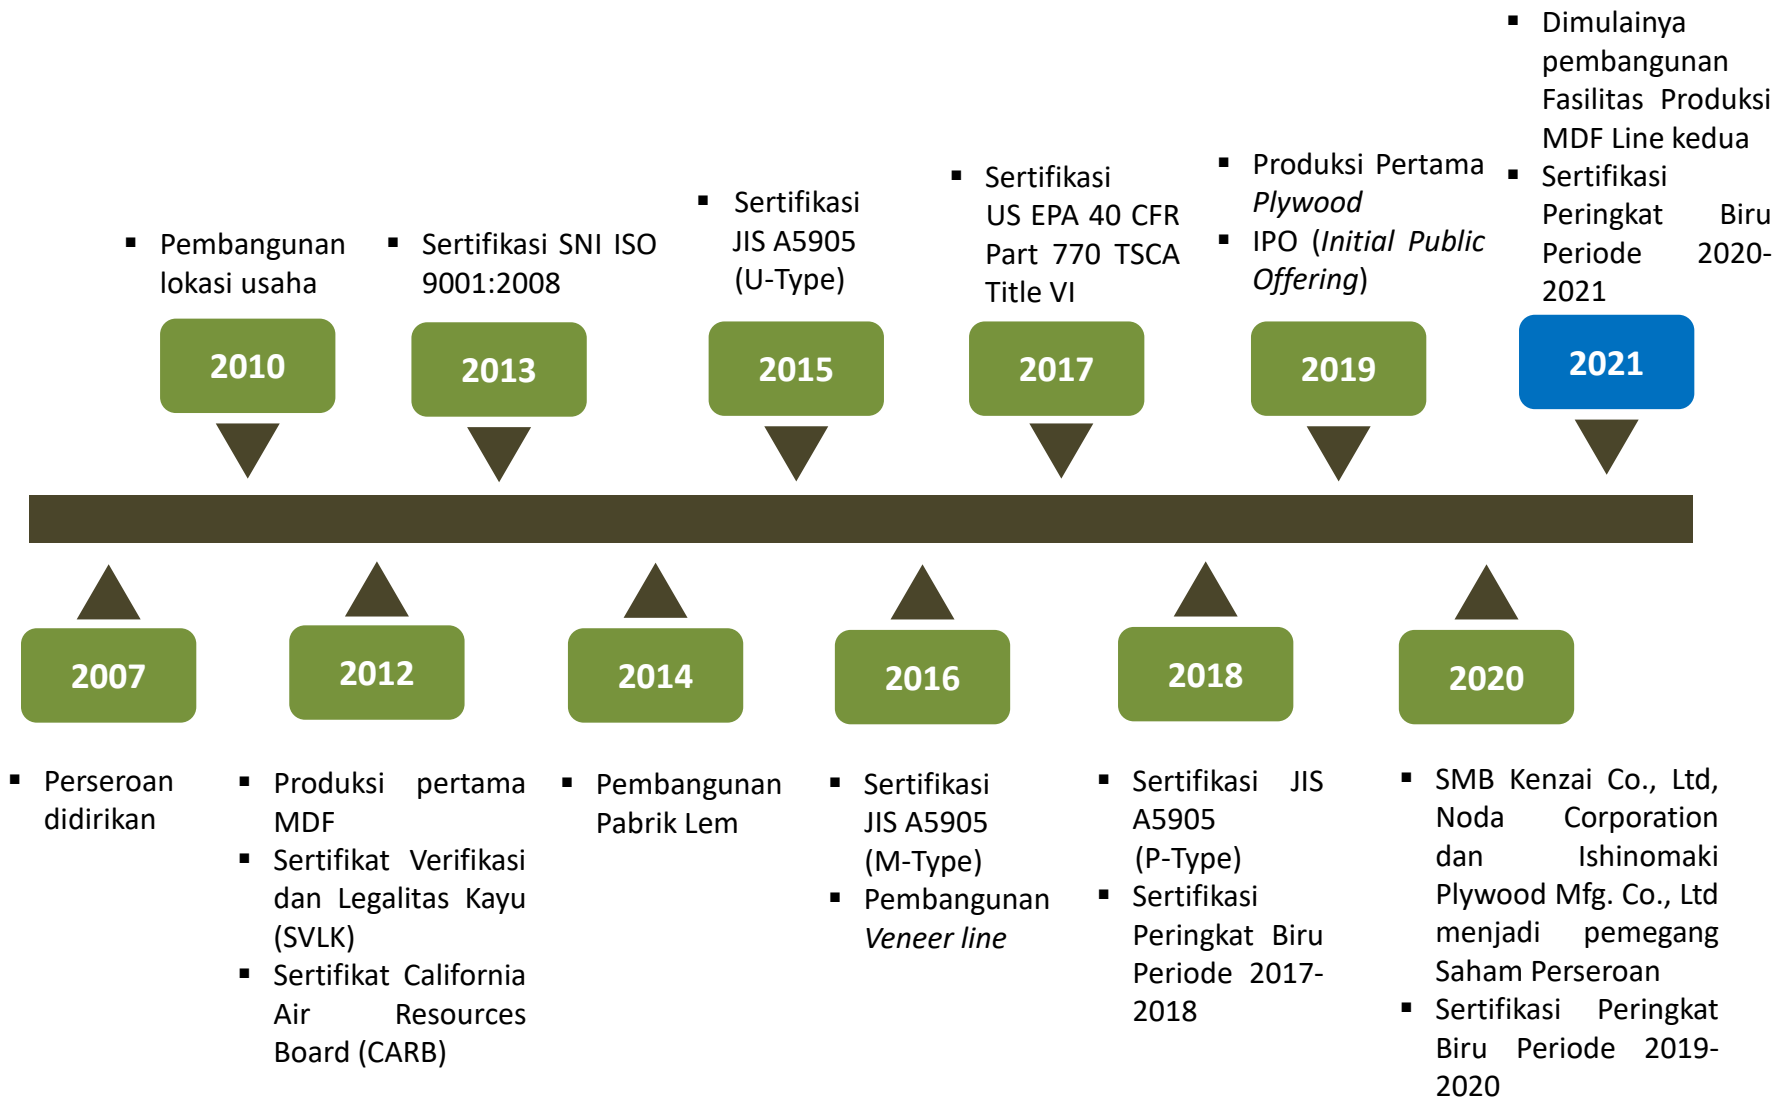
▪ Pembangunan lokasi usaha

2010

▪ Sertifikasi SNI ISO 9001:2008

2013

▪ Sertifikasi JIS A5905 (U-Type)

2015

▪ Sertifikasi US EPA 40 CFR Part 770 TSCA Title VI

2017

▪ Produksi Pertama *Plywood*
▪ IPO (*Initial Public Offering*)

2019

▪ Dimulainya pembangunan Fasilitas Produksi MDF Line kedua
▪ Sertifikasi Peringkat Biru Periode 2020-2021

2021

2007

▪ Perseroan didirikan

2012

▪ Produksi pertama MDF
▪ Sertifikat Verifikasi dan Legalitas Kayu (SVLK)
▪ Sertifikat California Air Resources Board (CARB)

2014

▪ Pembangunan Pabrik Lem

2016

▪ Sertifikasi JIS A5905 (M-Type)
▪ Pembangunan *Veneer line*

2018

▪ Sertifikasi JIS A5905 (P-Type)
▪ Sertifikasi Peringkat Biru Periode 2017-2018

2020

▪ SMB Kenzai Co., Ltd, Noda Corporation dan Ishinomaki Plywood Mfg. Co., Ltd menjadi pemegang Saham Perseroan
▪ Sertifikasi Peringkat Biru Periode 2019-2020